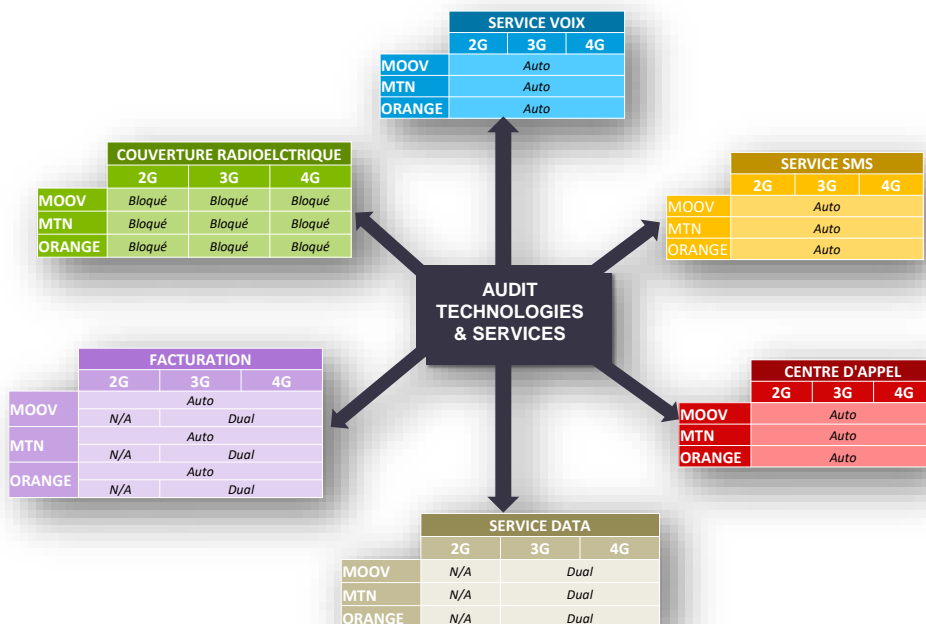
SERVICE VOIX

| | 2G | 3G | 4G |
|---|---|---|---|
| MOOV | Auto | | |
| MTN | Auto | | |
| ORANGE | Auto | | |

COUVERTURE RADIOELCTRIQUE

| | 2G | 3G | 4G |
|---|---|---|---|
| MOOV | Bloqué | Bloqué | Bloqué |
| MTN | Bloqué | Bloqué | Bloqué |
| ORANGE | Bloqué | Bloqué | Bloqué |

SERVICE SMS

| | 2G | 3G | 4G |
|---|---|---|---|
| MOOV | Auto | | |
| MTN | Auto | | |
| ORANGE | Auto | | |

AUDIT TECHNOLOGIES & SERVICES

FACTURATION

| | 2G | 3G | 4G |
|---|---|---|---|
| MOOV | Auto | | |
| | N/A | Dual | |
| MTN | Auto | | |
| | N/A | Dual | |
| ORANGE | Auto | | |
| | N/A | Dual | |

CENTRE D'APPEL

| | 2G | 3G | 4G |
|---|---|---|---|
| MOOV | Auto | | |
| MTN | Auto | | |
| ORANGE | Auto | | |

SERVICE DATA

| | 2G | 3G | 4G |
|---|---|---|---|
| MOOV | N/A | Dual | |
| MTN | N/A | Dual | |
| ORANGE | N/A | Dual | |